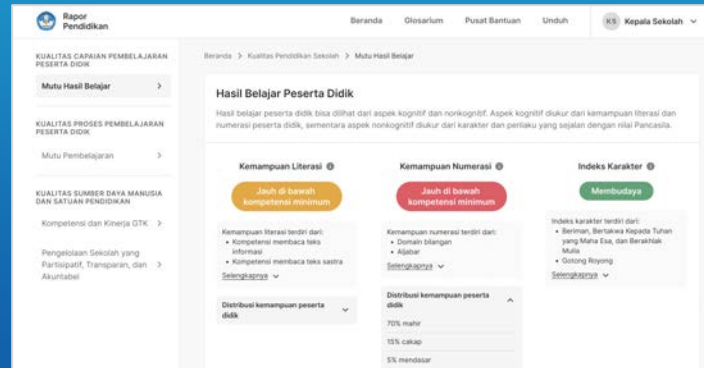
Rapor Pendidikan

Beranda Glosarium Pusat Bantuan Unduh KS Kepala Sekolah

KUALITAS CAPAIAN PEMBELAJARAN PESERTA DIDIK

Mutu Hasil Belajar >

KUALITAS PROSES PEMBELAJARAN PESERTA DIDIK

Mutu Pembelajaran >

KUALITAS SUMBER DAYA MANUSIA DAN SATUAN PENDIDIKAN

Kompetensi dan Kinerja GTK >

Pengelolaan Sekolah yang Partisipatif, Transparan, dan Akuntabel >

Beranda > Kualitas Pendidikan Sekolah > Mutu Hasil Belajar

Hasil Belajar Peserta Didik

Hasil belajar peserta didik bisa dilihat dari aspek kognitif dan nonkognitif. Aspek kognitif diukur dari kemampuan literasi dan numerasi peserta didik, sementara aspek nonkognitif diukur dari karakter dan perilaku yang sejalan dengan nilai Pancasila.

Kemampuan Literasi

Jauh di bawah kompetensi minimum

Kemampuan literasi terdiri dari:
• Kompetensi membaca teks informasi
• Kompetensi membaca teks sastra

Selengkapnya

Distribusi kemampuan peserta didik

Kemampuan Numerasi

Jauh di bawah kompetensi minimum

Kemampuan numerasi terdiri dari:
• Domain bilangan
• Aljabar

Selengkapnya

Distribusi kemampuan peserta didik

70% mahir

15% cakap

5% mendasar

Indeks Karakter

Membudaya

Indeks karakter terdiri dari:
• Beriman, Bertakwa Kepada Tuhan yang Maha Esa, dan Berakhlak Mulia
• Gotong Royong

Selengkapnya